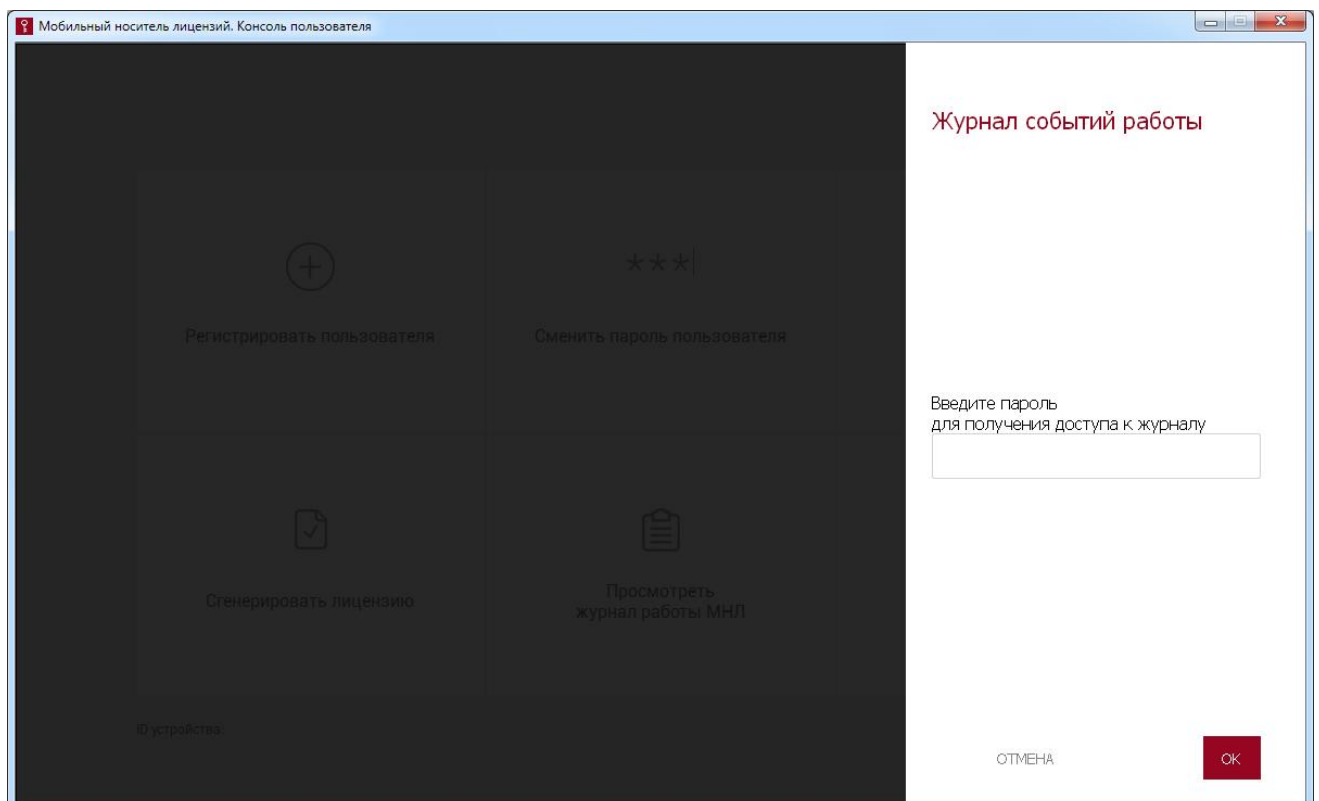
Мобильный носитель лицензий. Консоль пользователя

***|

Регистрировать пользователя

Сменить пароль пользователя

Сгенерировать лицензию

Просмотреть журнал работы МНЛ

ID устройства:

Журнал событий работы

Введите пароль
для получения доступа к журналу

ОТМЕНА

OK